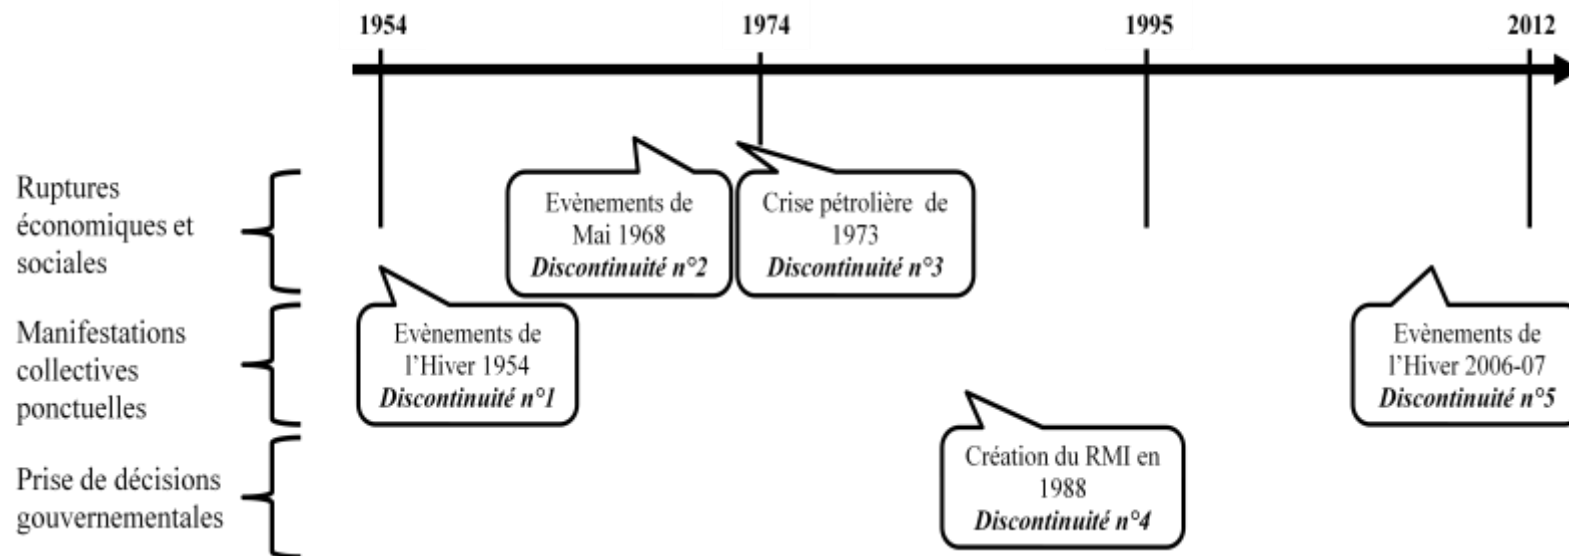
1954 1974 1995 2012

Ruptures économiques et sociales

Manifestations collectives ponctuelles

Prise de décisions gouvernementales

Evènements de Mai 1968
*Discontinuité n°2*

Crise pétrolière de 1973
*Discontinuité n°3*

Evènements de l'Hiver 1954
*Discontinuité n°1*

Evènements de l'Hiver 2006-07
*Discontinuité n°5*

Création du RMI en 1988
*Discontinuité n°4*